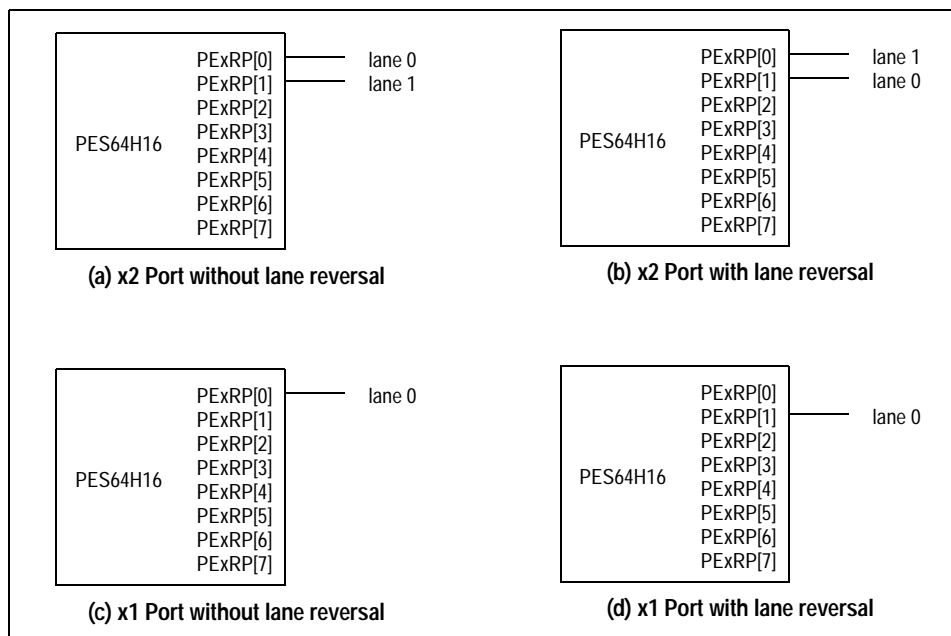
PES64H16

PExRP[0]
PExRP[1]
PExRP[2]
PExRP[3]
PExRP[4]
PExRP[5]
PExRP[6]
PExRP[7]

lane 0
lane 1

(a) x2 Port without lane reversal

PES64H16

PExRP[0]
PExRP[1]
PExRP[2]
PExRP[3]
PExRP[4]
PExRP[5]
PExRP[6]
PExRP[7]

lane 1
lane 0

(b) x2 Port with lane reversal

PES64H16

PExRP[0]
PExRP[1]
PExRP[2]
PExRP[3]
PExRP[4]
PExRP[5]
PExRP[6]
PExRP[7]

lane 0

(c) x1 Port without lane reversal

PES64H16

PExRP[0]
PExRP[1]
PExRP[2]
PExRP[3]
PExRP[4]
PExRP[5]
PExRP[6]
PExRP[7]

lane 0

(d) x1 Port with lane reversal